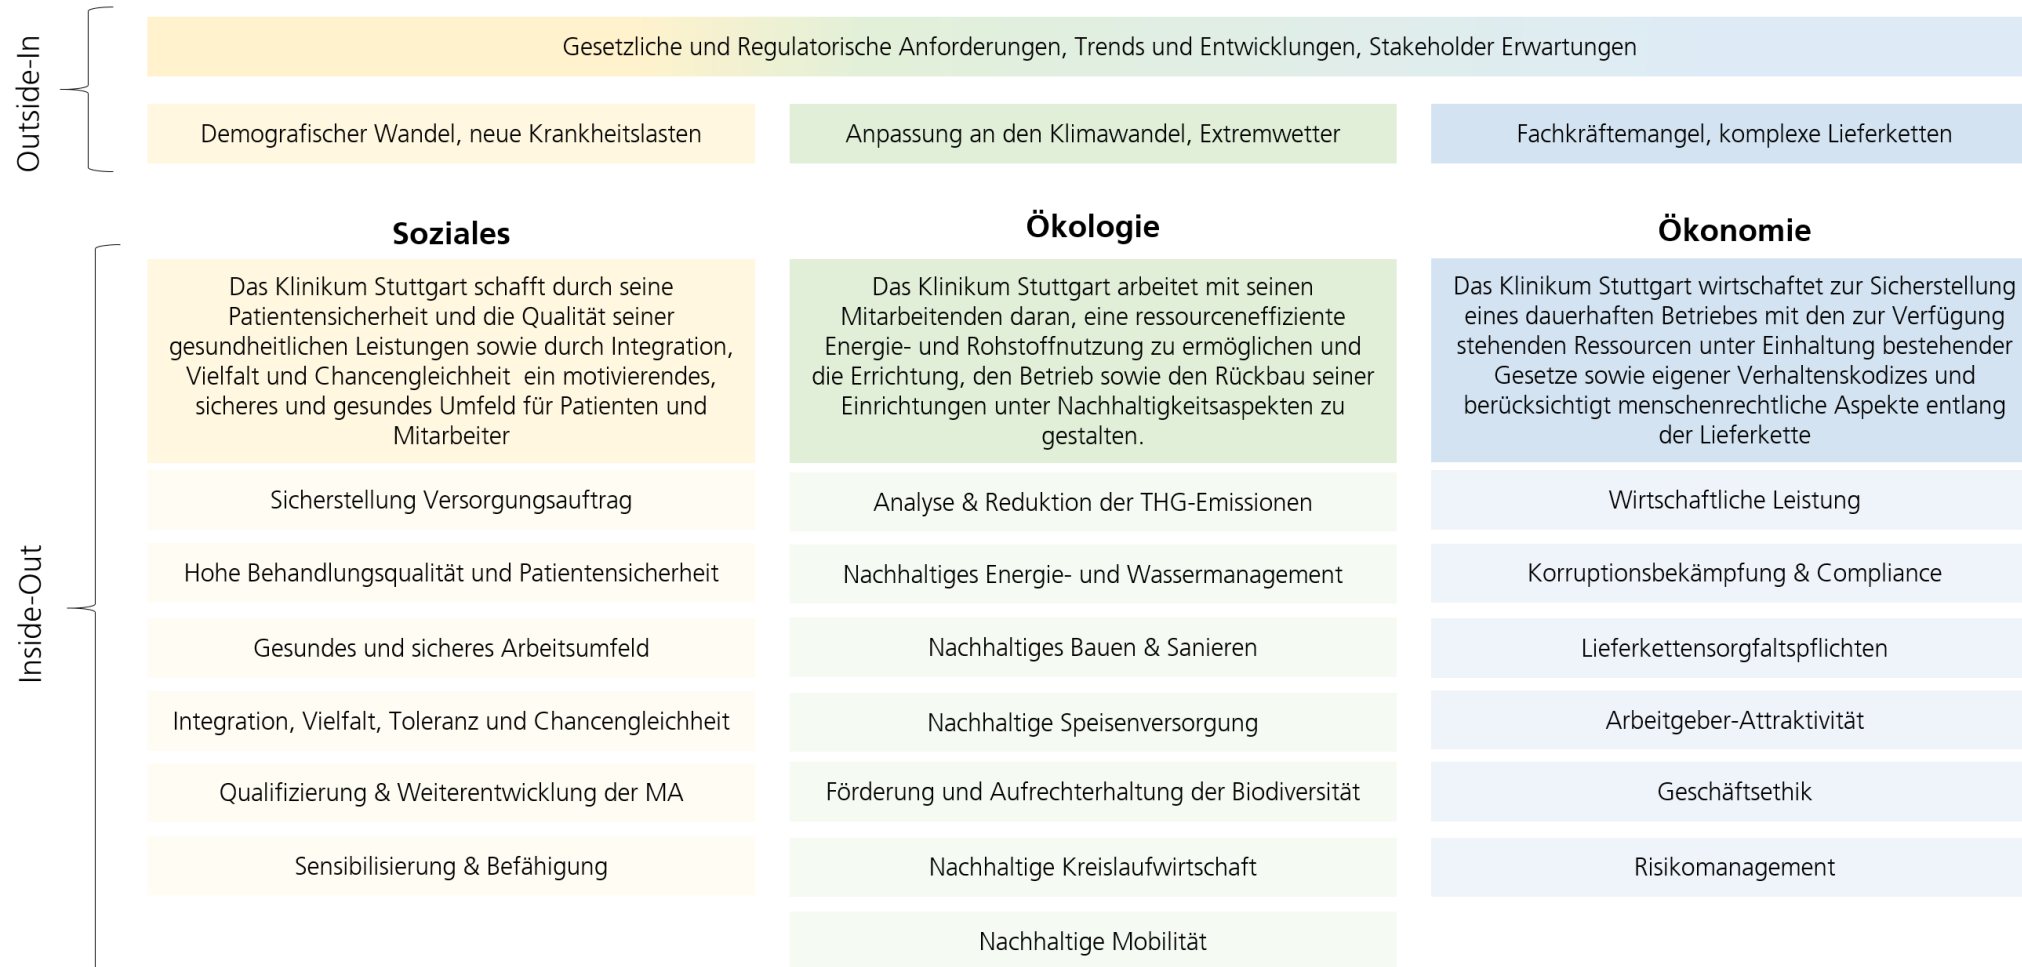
Outside-In

Gesetzliche und Regulatorische Anforderungen, Trends und Entwicklungen, Stakeholder Erwartungen

Demografischer Wandel, neue Krankheitslasten

Anpassung an den Klimawandel, Extremwetter

Fachkräftemangel, komplexe Lieferketten

Inside-Out

Soziales

Das Klinikum Stuttgart schafft durch seine Patientensicherheit und die Qualität seiner gesundheitlichen Leistungen sowie durch Integration, Vielfalt und Chancengleichheit ein motivierendes, sicheres und gesundes Umfeld für Patienten und Mitarbeiter

Sicherstellung Versorgungsauftrag

Hohe Behandlungsqualität und Patientensicherheit

Gesundes und sicheres Arbeitsumfeld

Integration, Vielfalt, Toleranz und Chancengleichheit

Qualifizierung & Weiterentwicklung der MA

Sensibilisierung & Befähigung

Ökologie

Das Klinikum Stuttgart arbeitet mit seinen Mitarbeitenden daran, eine ressourceneffiziente Energie- und Rohstoffnutzung zu ermöglichen und die Errichtung, den Betrieb sowie den Rückbau seiner Einrichtungen unter Nachhaltigkeitsaspekten zu gestalten.

Analyse & Reduktion der THG-Emissionen

Nachhaltiges Energie- und Wassermanagement

Nachhaltiges Bauen & Sanieren

Nachhaltige Speisenversorgung

Förderung und Aufrechterhaltung der Biodiversität

Nachhaltige Kreislaufwirtschaft

Nachhaltige Mobilität

Ökonomie

Das Klinikum Stuttgart wirtschaftet zur Sicherstellung eines dauerhaften Betriebes mit den zur Verfügung stehenden Ressourcen unter Einhaltung bestehender Gesetze sowie eigener Verhaltenskodizes und berücksichtigt menschenrechtliche Aspekte entlang der Lieferkette

Wirtschaftliche Leistung

Korruptionsbekämpfung & Compliance

Lieferkettensorgfaltspflichten

Arbeitgeber-Attraktivität

Geschäftsethik

Risikomanagement